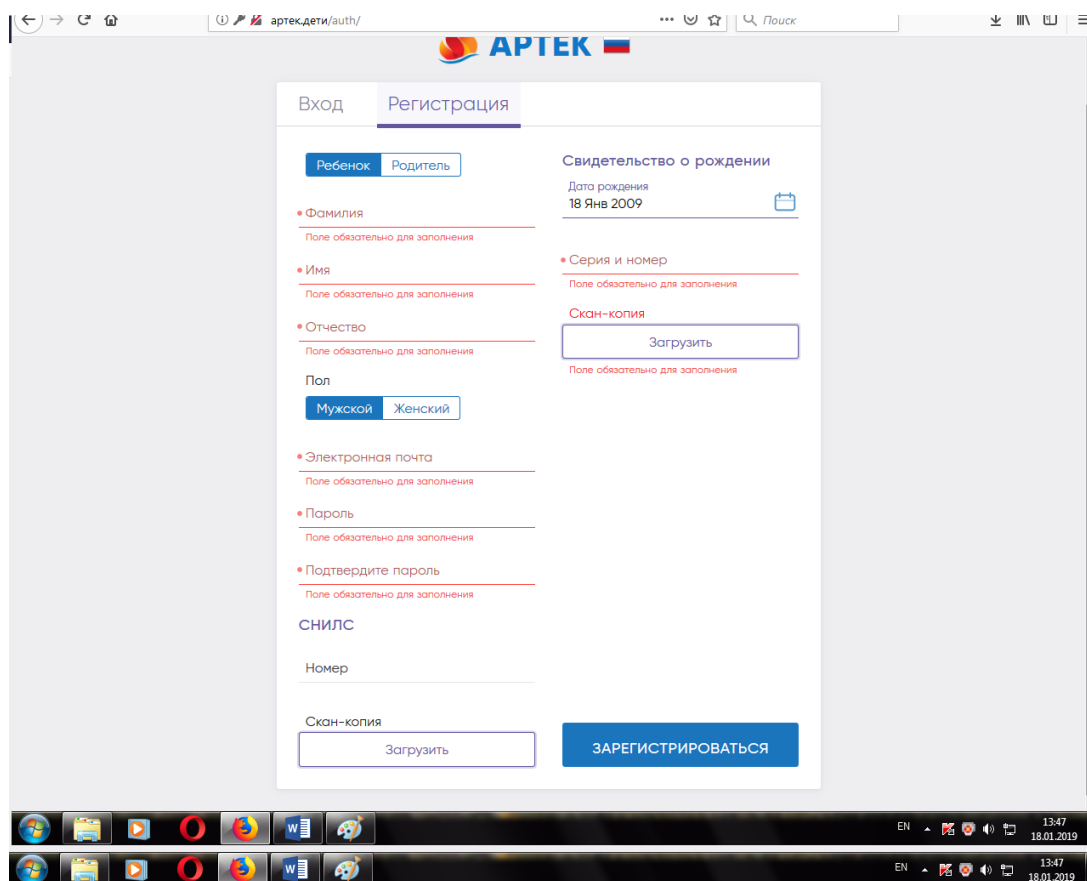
артек.дети/auth/

Поиск

АРТЕК

Вход Регистрация

Ребенок Родитель

• Фамилия
Поле обязательно для заполнения

• Имя
Поле обязательно для заполнения

• Отчество
Поле обязательно для заполнения

Пол
Мужской Женский

• Электронная почта
Поле обязательно для заполнения

• Пароль
Поле обязательно для заполнения

• Подтвердите пароль
Поле обязательно для заполнения

СНИЛС

Номер

Скан-копия
Загрузить

Свидетельство о рождении

Дата рождения
18 Янв 2009

• Серия и номер
Поле обязательно для заполнения

Скан-копия
Загрузить
Поле обязательно для заполнения

ЗАРЕГИСТРИРОВАТЬСЯ

EN 13:47 18.01.2019

EN 13:47 18.01.2019